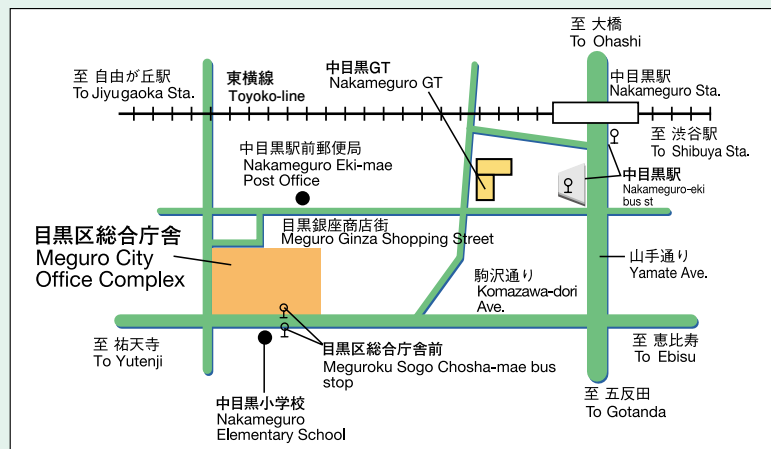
至 大橋
To Ohashi

至 自由が丘駅
To Jiyugaoka Sta.

東横線
Toyoko-line

中目黒GT
Nakameguro GT

中目黒駅
Nakameguro Sta.

至 渋谷駅
To Shibuya Sta.

中目黒駅前郵便局
Nakameguro Eki-mae Post Office

中目黒駅
Nakameguro-eki bus st

目黒区総合庁舎
Meguro City Office Complex

目黒銀座商店街
Meguro Ginza Shopping Street

山手通り
Yamate Ave.

駒沢通り
Komazawa-dori Ave.

至 祐天寺
To Yutenji

至 恵比寿
To Ebisu

目黒区総合庁舎前
Meguroku Sogo Chosha-mae bus stop

至 五反田
To Gotanda

中目黒小学校
Nakameguro Elementary School